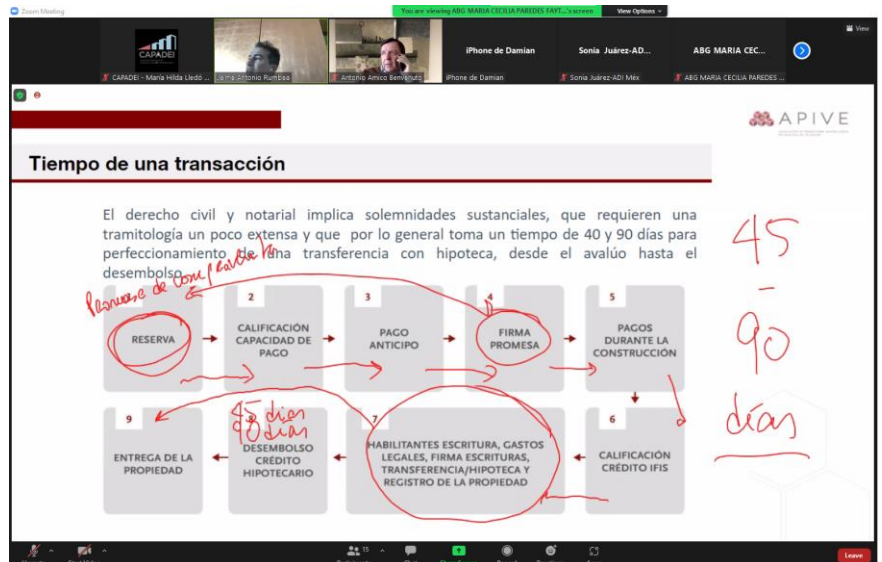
Zoom Meeting

You are viewing ABG MARIA CECILIA PAREDES FAYT...'s screen

View Options

View

CAPADEI

CAPADEI - María Hilda Lledó ...

Jaime Antonio Rumbea

Antonio Amico Benvenuto

iPhone de Damian

iPhone de Damian

Sonia Juárez-AD...

Sonia Juárez-ADI Méx

ABG MARIA CEC...

ABG MARIA CECILIA PAREDES ...

APIVE

Tiempo de una transacción

El derecho civil y notarial implica solemnidades sustanciales, que requieren una tramitología un poco extensa y que por lo general toma un tiempo de 40 y 90 días para perfeccionamiento de una transferencia con hipoteca, desde el avalúo hasta el desembolso.

Promesa de Compraventa

45 - 90 días

1 RESERVA

2 CALIFICACIÓN CAPACIDAD DE PAGO

3 PAGO ANTICIPO

4 FIRMA PROMESA

5 PAGOS DURANTE LA CONSTRUCCIÓN

6 CALIFICACIÓN CRÉDITO IFIS

7 HABILITANTES ESCRITURA, GASTOS LEGALES, FIRMA ESCRITURAS, TRANSFERENCIA/HIPOTECA Y REGISTRO DE LA PROPIEDAD

8 DESEMBOLSO CRÉDITO HIPOTECARIO

15 días
10 días

9 ENTREGA DE LA PROPIEDAD

15

Leave